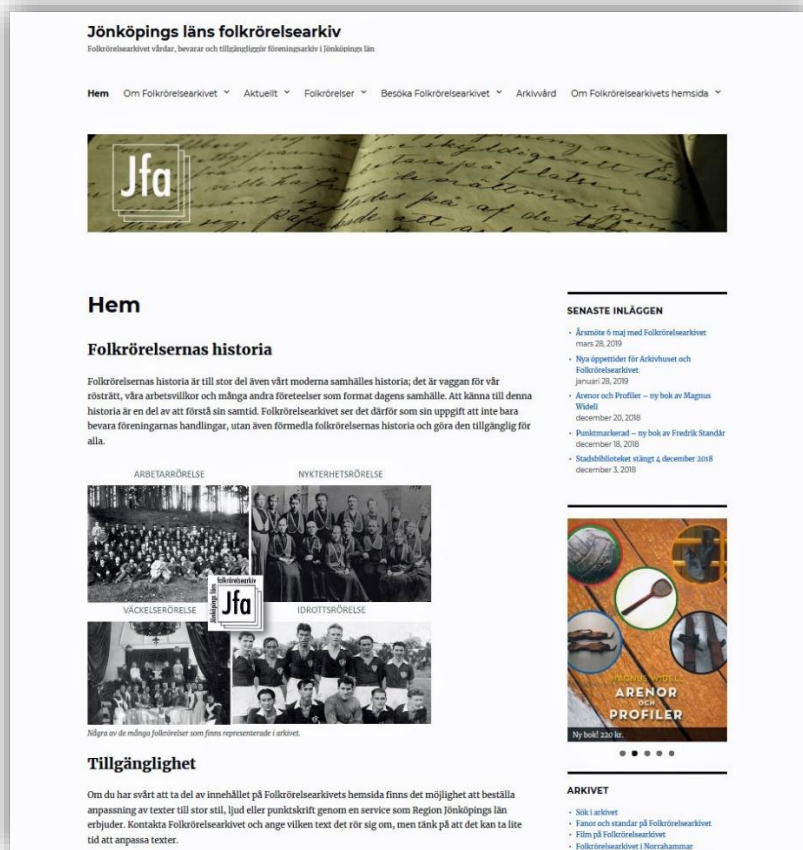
Jönköpings läns folkrörelsearkiv
Folkrörelsearkivet vårdar, bevarar och tillgängliggör föreningsarkiv i Jönköpings län

Hem  Om Folkrörelsearkivet  Aktuellt  Folkrörelser  Besöka Folkrörelsearkivet  Arkivvård  Om Folkrörelsearkivets hemsida

Jfa

Hem

Folkrörelsernas historia

Folkrörelsernas historia är till stor del även vårt moderna samhälles historia; det är vaggan för vår rösträtt, våra arbetsvillkor och många andra företeelser som format dagens samhälle. Att känna till denna historia är en del av att förstå sin samtid. Folkrörelsearkivet ser det därför som sin uppgift att inte bara bevara föreningarnas handlingar, utan även förmedla folkrörelsernas historia och göra den tillgänglig för alla.

ARBETARRÖRELSE
NYKTERHETSRÖRELSE
VÄCKELSERÖRELSE
IDROTTSRÖRELSE
Jönköpings läns folkrörelsearkiv
Jfa

Några av de många folkrörelser som finns representerade i arkivet.

Tillgänglighet

Om du har svårt att ta del av innehållet på Folkrörelsearkivets hemsida finns det möjlighet att beställa anpassning av texter till stor stil, ljud eller punktskrift genom en service som Region Jönköpings län erbjuder. Kontakta Folkrörelsearkivet och ange vilken text det rör sig om, men tänk på att det kan ta lite tid att anpassa texter.

SENASTE INLÄGGEN

Årsmöte 6 maj med Folkrörelsearkivet
mars 28, 2019
Nya öppettider för Arkivhuset och Folkrörelsearkivet
januari 28, 2019
Arenor och Profiler – ny bok av Magnus Widell
december 20, 2018
Punktmarkerad – ny bok av Fredrik Standär
december 18, 2018
Stadsbiblioteket stängt 4 december 2018
december 3, 2018

MAGNUS WIDELL
ARENOR
OCH
PROFILER
Ny bok! 220 kr.

ARKIVET

Sök i arkivet
Fanor och standar på Folkrörelsearkivet
Film på Folkrörelsearkivet
Folkrörelsearkivet i Norrahammar